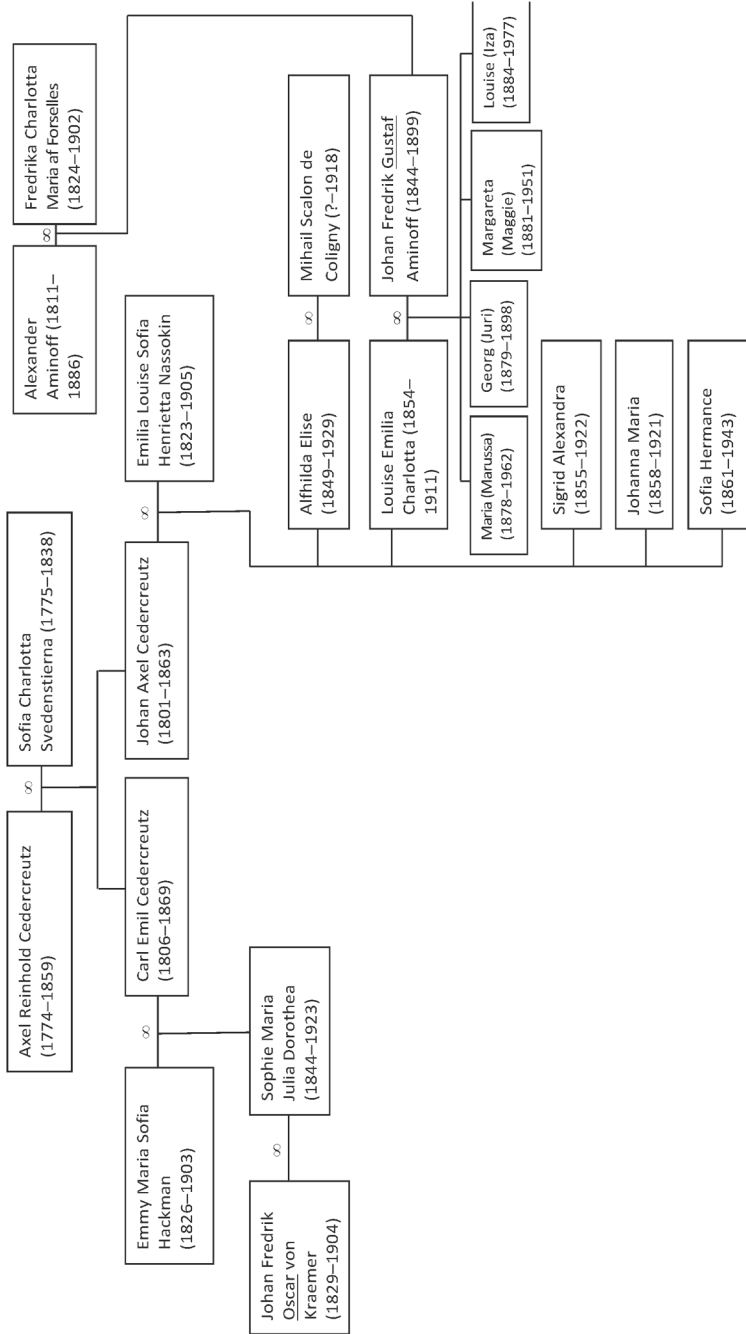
Axel Reinhold Cedercreutz (1774–1859)

$\infty$

Sofia Charlotta Svedenstierna (1775–1838)

Carl Emil Cedercreutz (1806–1869)

Johan Axel Cedercreutz (1801–1863)

Emmy Maria Sofia Hackman (1826–1903)

$\infty$

Sophie Maria Julia Dorothea (1844–1923)

$\infty$

Johan Fredrik Oscar von Kraemer (1829–1904)

$\infty$

Emilia Louise Sofia Henrietta Nassokin (1823–1905)

Alexander Aminoff (1811–1886)

$\infty$

Fredrika Charlotta Maria af Forselles (1824–1902)

Alfhilda Elise (1849–1929)

$\infty$

Mihail Scalon de Coligny (?–1918)

Louise Emilia Charlotta (1854–1911)

$\infty$

Johan Fredrik Gustaf Aminoff (1844–1899)

Maria (Marussa) (1878–1962)

Georg (Juri) (1879–1898)

Margareta (Maggie) (1881–1951)

Louise (Iza) (1884–1977)

Sigrid Alexandra (1855–1922)

Johanna Maria (1858–1921)

Sofia Hermance (1861–1943)